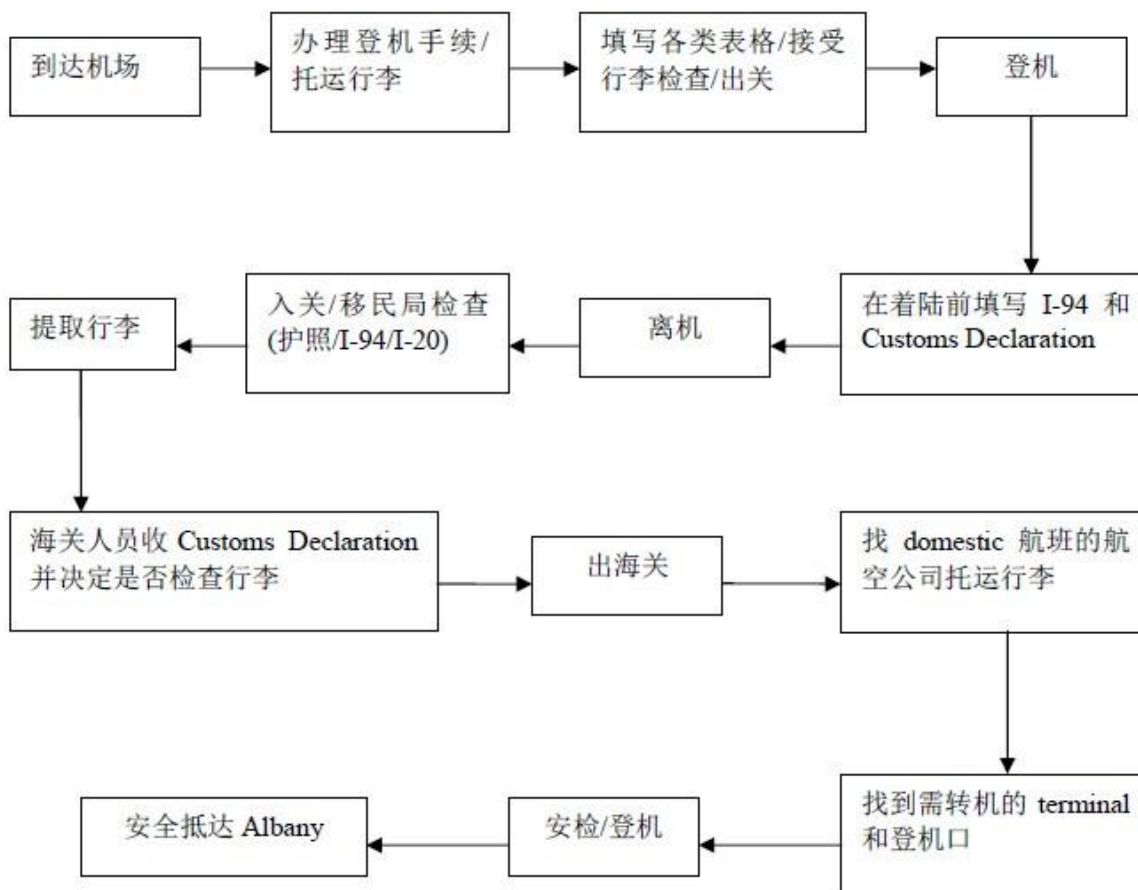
到达机场

办理登机手续/托运行李

填写各类表格/接受行李检查/出关

登机

在着陆前填写 I-94 和 Customs Declaration

离机

入关/移民局检查 (护照/I-94/I-20)

提取行李

海关人员收 Customs Declaration 并决定是否检查行李

出海关

找 domestic 航班的航空公司托运行李

找到需转机的 terminal 和登机口

安检/登机

安全抵达 Albany